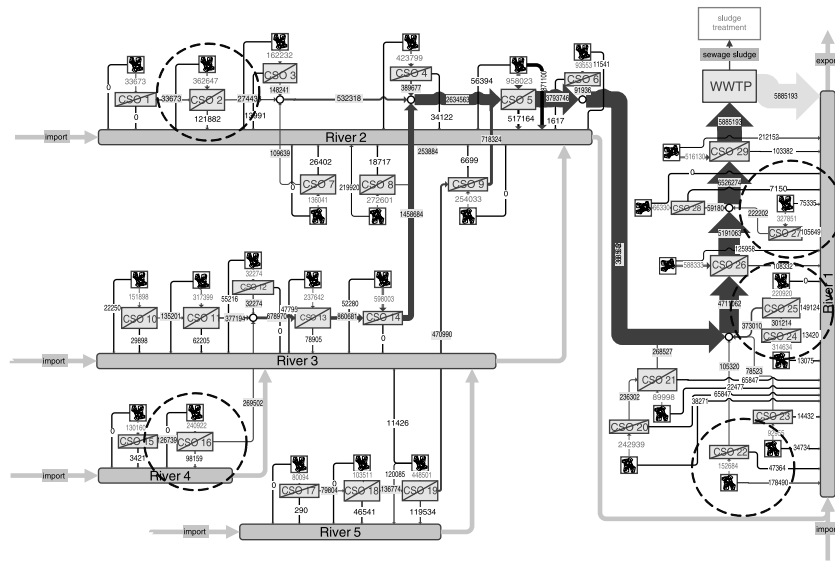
sludge treatment
sewage sludge
export
WWTP
5885193

import
River 2
CSO 1
33673
0
33673
0
CSO 2
362647
121882
27445
CSO 3
162232
148241
19991
532318
CSO 4
423799
389677
2634563
34122
56394
CSO 5
958023
517164
3710
3793746
1617
CSO 6
93553
11541
91936
109639
26402
CSO 7
136041
18717
219920
CSO 8
272601
253884
6699
CSO 9
254033
718324
0
1458684

5885193
212153
516130
CSO 29
103382
6326274
7150
75330
CSO 28
59180
222202
327851
75335
CSO 27
105649
5191063
125958
58833
CSO 26
108332
4711062
225920
149124
373010
301214
CSO 25
CSO 24
314634
13420
13075
105320
78523

import
CSO 10
151898
22250
135201
29698
CSO 11
317399
62205
371194
55216
CSO 12
32274
32274
678970
147792
CSO 13
237642
78905
860681
52280
CSO 14
598003
0
River 3
470990
268527
CSO 21
236302
89998
65847
22477
38271
CSO 20
242939
CSO 23
14432
CSO 22
152684
34734
47364
178490

CSO 15
130165
26739
CSO 16
240922
3421
98159
259502
import
River 4
11426
CSO 17
80094
0
290
79804
CSO 18
103511
46541
120085
136774
CSO 19
448601
119534
import
River 5
import
River 1